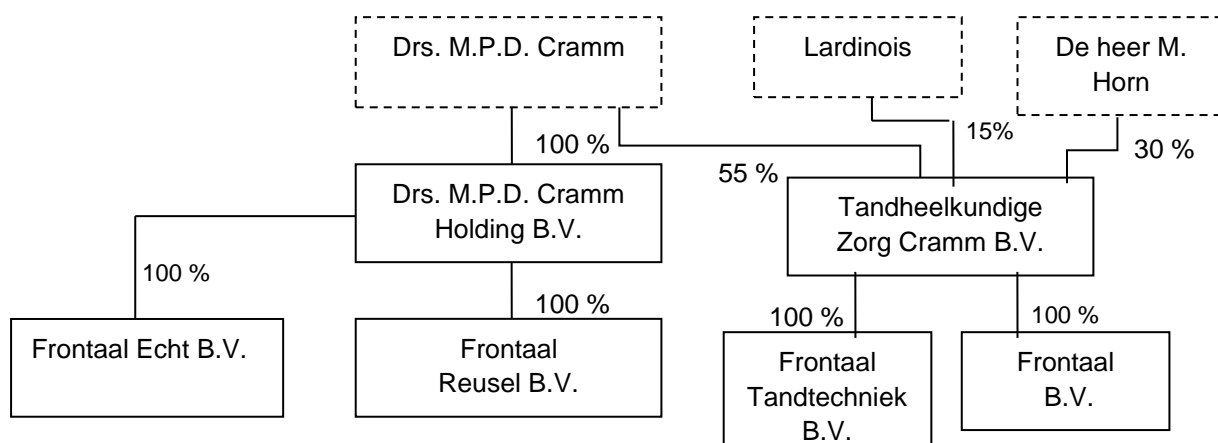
Drs. M.P.D. Cramm

Lardinois

De heer M. Horn

100 %

15%

30 %

55 %

Drs. M.P.D. Cramm Holding B.V.

Tandheelkundige Zorg Cramm B.V.

100 %

100 %

100 %

100 %

Frontaal Echt B.V.

Frontaal Reusel B.V.

Frontaal Tandtechniek B.V.

Frontaal B.V.